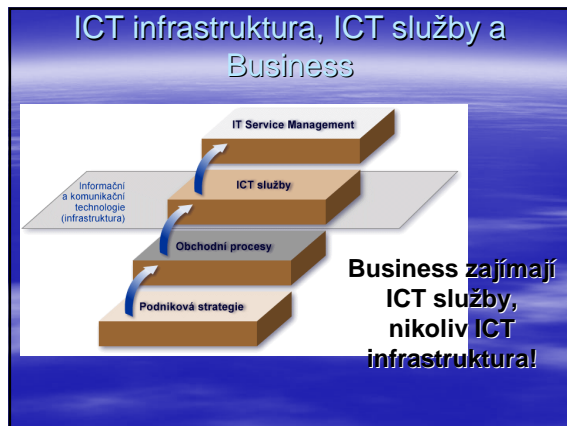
ICT infrastruktura, ICT služby a Business

IT Service Management

Informační a komunikační technologie (infrastruktura)

ICT služby

Obchodní procesy

Podniková strategie

Business zajímají ICT služby, nikoliv ICT infrastruktura!